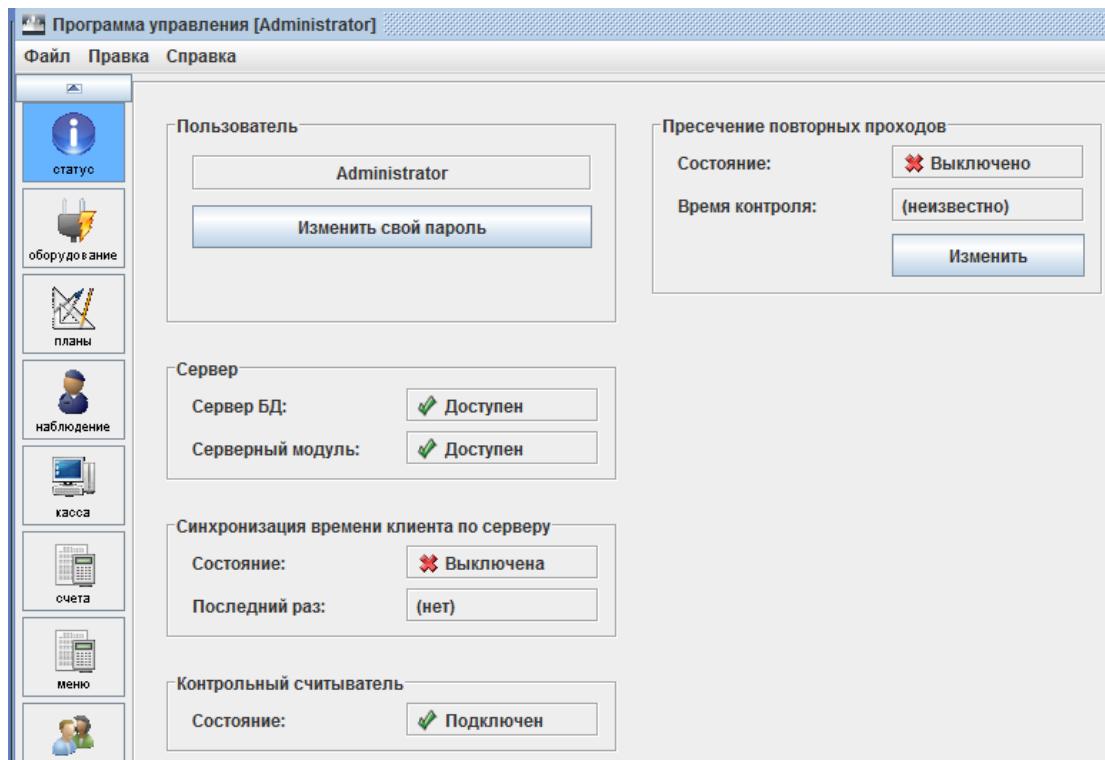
Программа управления [Administrator]

Файл Правка Справка

статус

оборудование

планы

наблюдение

касса

счета

меню

Пользователь

Administrator

Изменить свой пароль

Сервер

Сервер БД: Доступен

Серверный модуль: Доступен

Синхронизация времени клиента по серверу

Состояние: Выключена

Последний раз: (нет)

Контрольный считыватель

Состояние: Подключен

Пресечение повторных проходов

Состояние: Выключено

Время контроля: (неизвестно)

Изменить